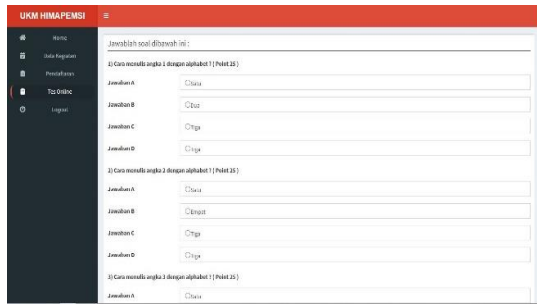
UKM HIMAPEMSI

Home

Data Kegiatan

Pendaftaran

Tes Online

Logout

Jawablah soal dibawah ini :

1) Cara menulis angka 1 dengan alphabet ? ( Point 25 )

Jawaban A
Satu

Jawaban B
Dua

Jawaban C
Tiga

Jawaban D
Tiga

2) Cara menulis angka 2 dengan alphabet ? ( Point 25 )

Jawaban A
Satu

Jawaban B
Empat

Jawaban C
Tiga

Jawaban D
Tiga

3) Cara menulis angka 3 dengan alphabet ? ( Point 25 )

Jawaban A
Satu